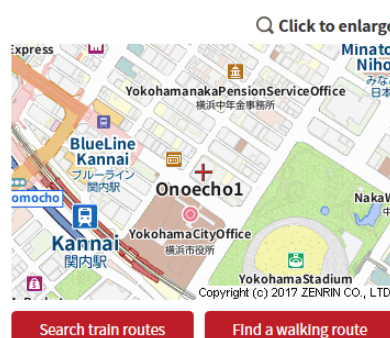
Click to enlarge

Express

Minato
Niho
みな
日本

YokohamanakaPensionServiceOffice
横浜中年金事務所

BlueLine
Kannai
ブルーライン
関内駅

Onoecho1

omocho

Kannai
関内駅

YokohamaCityOffice
横浜市役所

NakaW

YokohamaStadium

Copyright (c) 2017 ZENRIN CO., LTD

Search train routes

Find a walking route